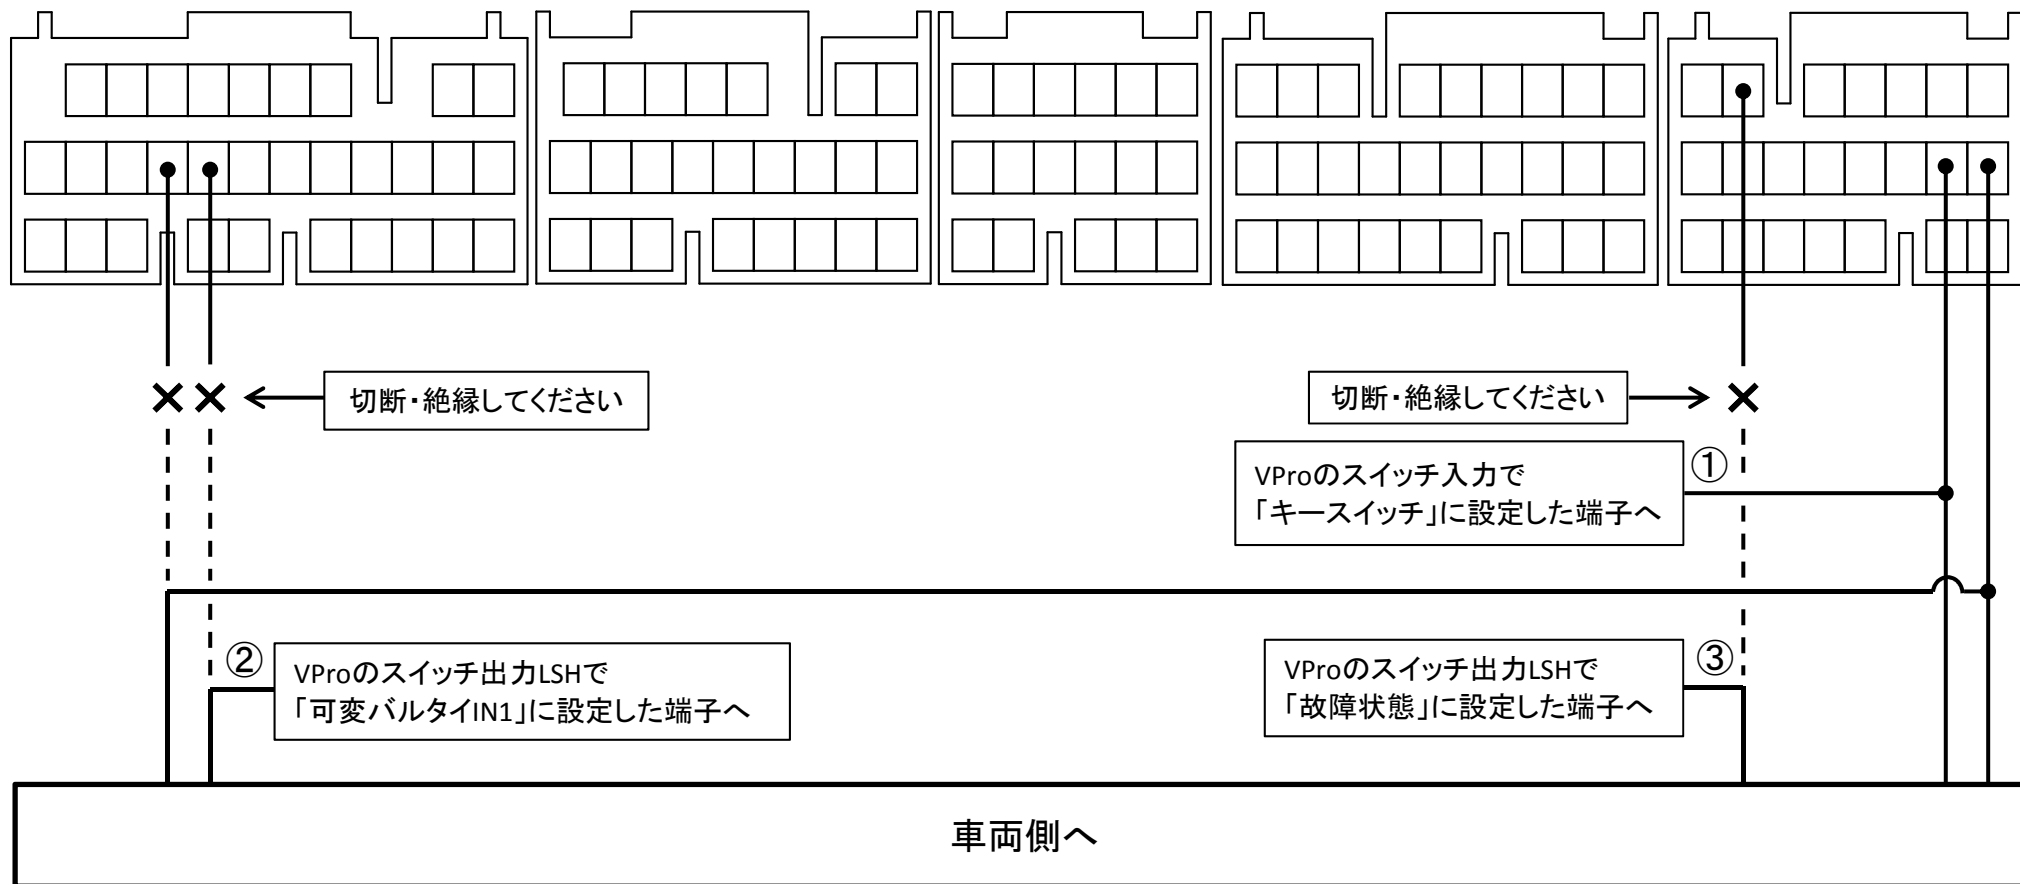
切断・絶縁してください

切断・絶縁してください

①

VProのスイッチ入力で
「キースイッチ」に設定した端子へ

②

VProのスイッチ出力LSHで
「可変バルタイIN1」に設定した端子へ

VProのスイッチ出力LSHで
「故障状態」に設定した端子へ

③

車両側へ